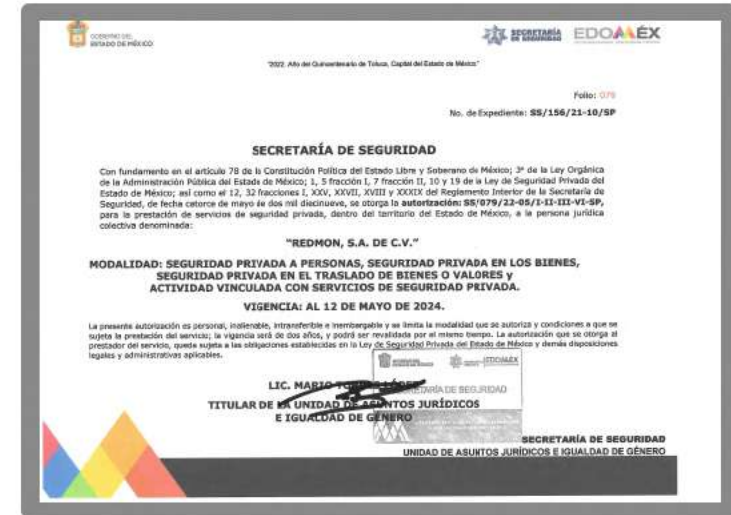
GOBIERNO DEL
ESTADO DE MÉXICO

SECRETARÍA DE SEGURIDAD EDOMÉX

"2022. Año del Quincentenario de Toluca, Capital del Estado de México"

Folio: 079

No. de Expediente: SS/156/21-10/SP

SECRETARÍA DE SEGURIDAD

Con fundamento en el artículo 78 de la Constitución Política del Estado Libre y Soberano de México; 3° de la Ley Orgánica de la Administración Pública del Estado de México; 1, 5 fracción I, 7 fracción II, 10 y 19 de la Ley de Seguridad Privada del Estado de México; así como el 12, 32 fracciones I, XXV, XXVII, XVIII y XXXIX del Reglamento Interior de la Secretaría de Seguridad, de fecha catorce de mayo de dos mil diecinueve, se otorga la autorización: SS/079/22-05/I-II-III-VI-SP, para la prestación de servicios de seguridad privada, dentro del territorio del Estado de México, a la persona jurídica colectiva denominada:

"REDMON, S.A. DE C.V."

MODALIDAD: SEGURIDAD PRIVADA A PERSONAS, SEGURIDAD PRIVADA EN LOS BIENES, SEGURIDAD PRIVADA EN EL TRASLADO DE BIENES O VALORES y ACTIVIDAD VINCULADA CON SERVICIOS DE SEGURIDAD PRIVADA.

VIGENCIA: AL 12 DE MAYO DE 2024.

La presente autorización es personal, inalienable, intransferible e inembargable y se limita la modalidad que se autoriza y condiciones a que se sujeta la prestación del servicio; la vigencia será de dos años, y podrá ser revalidada por el mismo tiempo. La autorización que se otorga al prestador del servicio, queda sujeta a las obligaciones establecidas en la Ley de Seguridad Privada del Estado de México y demás disposiciones legales y administrativas aplicables.

LIC. MARIO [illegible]
TITULAR DE LA UNIDAD DE ASUNTOS JURÍDICOS
E IGUALDAD DE GÉNERO

EDOMÉX
SECRETARÍA DE SEGURIDAD

SECRETARÍA DE SEGURIDAD
UNIDAD DE ASUNTOS JURÍDICOS E IGUALDAD DE GÉNERO